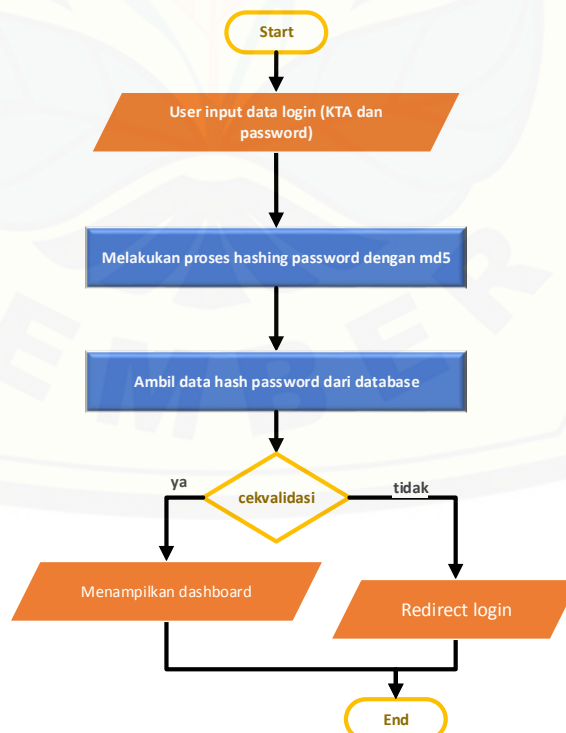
Start

User input data login (KTA dan password)

Melakukan proses hashing password dengan md5

Ambil data hash password dari database

cekvalidasi

ya

tidak

Menampilkan dashboard

Redirect login

End